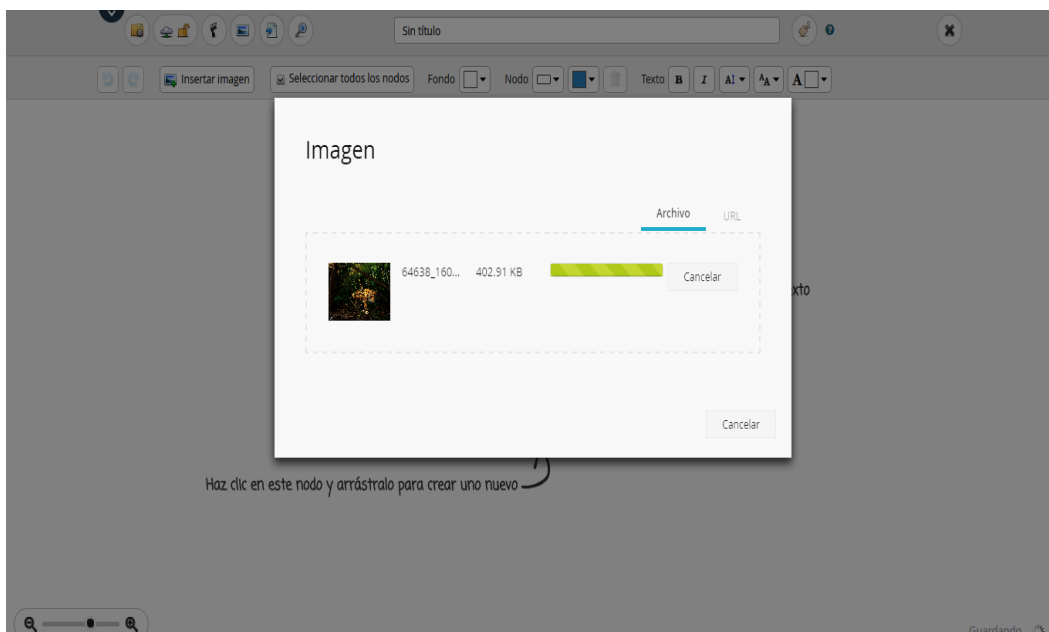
Sin título

Insertar imagen
Seleccionar todos los nodos
Fondo
Nodo
Texto B I AI $^A$A A

Imagen

Archivo
URL

64638_160... 402.91 KB
Cancelar

xto

Cancelar

Haz clic en este nodo y arrástralo para crear uno nuevo

Guardando